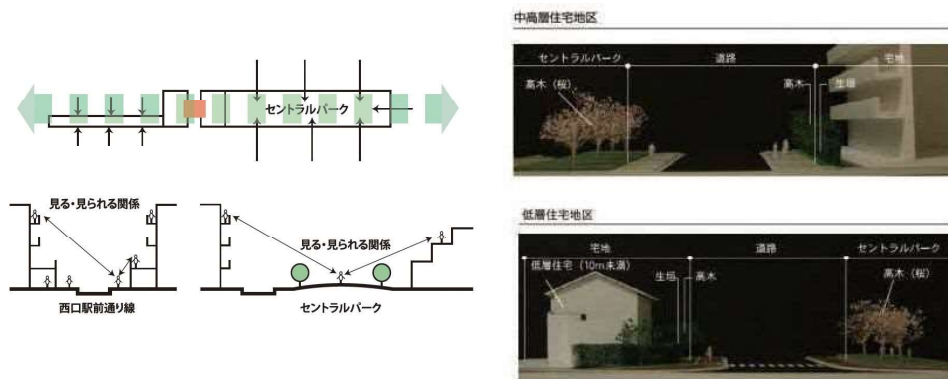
セントラルパーク

見る・見られる関係

西口駅前通り線

見る・見られる関係

セントラルパーク

中高層住宅地区

セントラルパーク

道路

宅地

高木（桜）

高木

生垣

低層住宅地区

宅地

道路

セントラルパーク

低層住宅（10m未満）

生垣

高木

高木（桜）